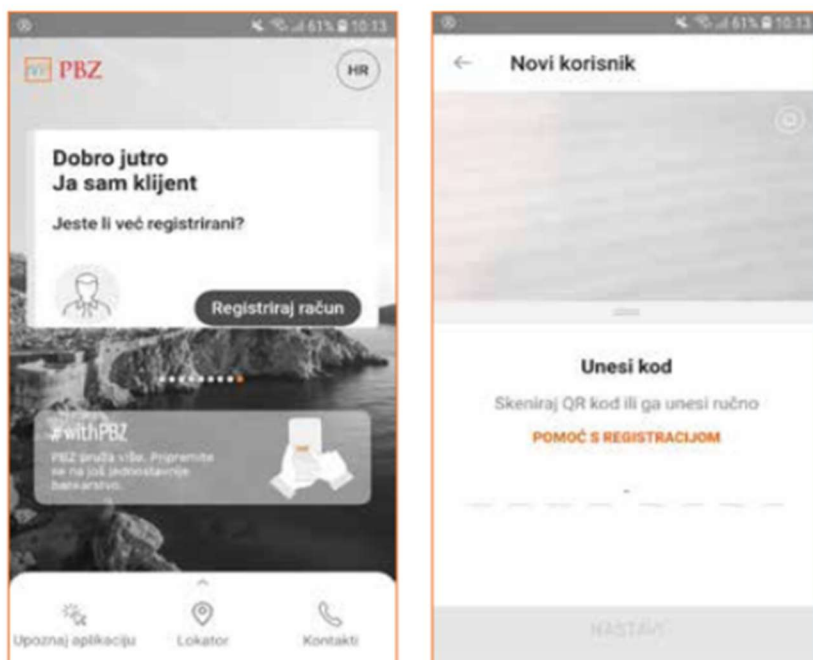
61% 10:13

PBZ

HR

Dobro jutro
Ja sam klijent

Jeste li već registrirani?

Registriraj račun

#withPBZ

PBZ pruža više. Pripremite se na još jednostavnije bankarstvo.

Upoznaj aplikaciju

Lokator

Kontakti

61% 10:13

Novi korisnik

Unesi kod

Skeniraj QR kod ili ga unesi ručno

POMOĆ S REGISTRACIJOM

NASTAVI